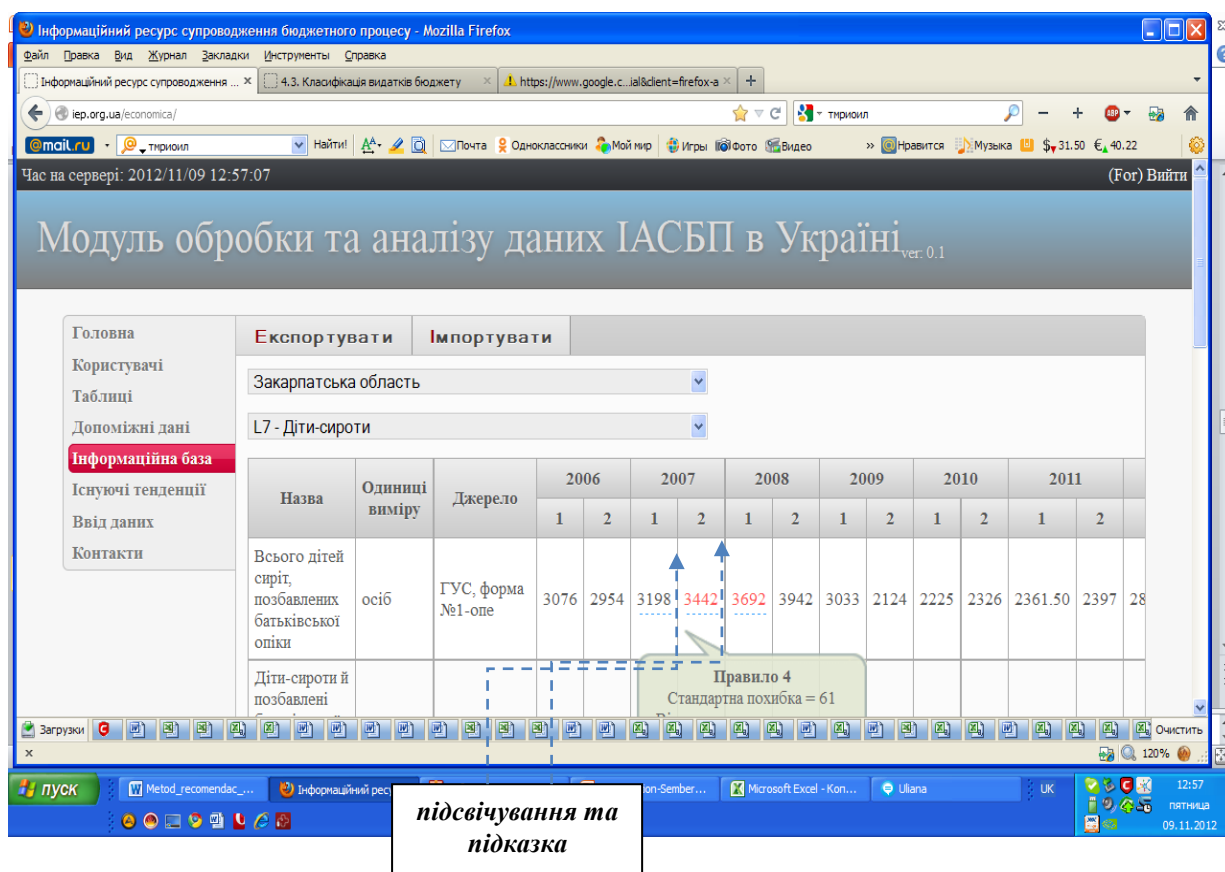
Інформаційний ресурс супроводження бюджетного процесу - Mozilla Firefox

Файл Правка Вид Журнал Закладки Инструменты Справка

Інформаційний ресурс супроводження ... × 4.3. Класифікація видатків бюджету × https://www.google.c...ial&client=firefox-a × +

iep.org.ua/economica/

тмриоил

@mail.ru тмриоил Найти! Почта Одноклассники Мой мир Игры Фото Видео » Нравится Музыка $ 31.50 € 40.22

Час на сервері: 2012/11/09 12:57:07

(For) Вийти

Модуль обробки та аналізу даних ІАСБП в Україні ver. 0.1

Головна
Користувачі
Таблиці
Допоміжні дані
Інформаційна база
Існуючі тенденції
Ввід даних
Контакти

Експортувати Імпортувати

Закарпатська область

L7 - Діти-сироти

| Назва | Одиниці виміру | Джерело | 2006 1 | 2006 2 | 2007 1 | 2007 2 | 2008 1 | 2008 2 | 2009 1 | 2009 2 | 2010 1 | 2010 2 | 2011 1 | 2011 2 | |
|---|---|---|---|---|---|---|---|---|---|---|---|---|---|---|---|
| Всього дітей сиріт, позбавлених батьківської опіки | осіб | ГУС, форма №1-опе | 3076 | 2954 | 3198 | 3442 | 3692 | 3942 | 3033 | 2124 | 2225 | 2326 | 2361.50 | 2397 | 28 |
| Діти-сироти й позбавлені | | | | | | | | | | | | | | | |

Правило 4
Стандартна похибка = 61

Загрузки Очистить

120%

пуск Metod_recomendac_... Інформаційний ресу... ...ion-Sember... Microsoft Excel - Kon... Uliana UK 12:57 пятница 09.11.2012

підсвічування та підказка